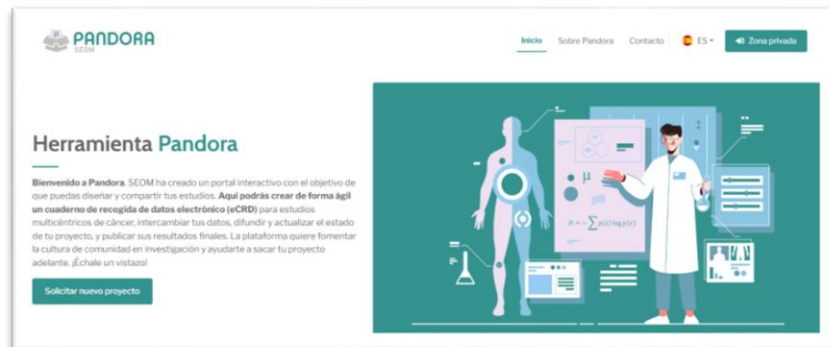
PANDORA
SEOM

Inicio Sobre Pandora Contacto ES Zona privada

Herramienta Pandora

Bienvenido a Pandora. SEOM ha creado un portal interactivo con el objetivo de que puedas diseñar y compartir tus estudios. Aquí podrás crear de forma ágil un cuaderno de recogida de datos electrónico (eCRD) para estudios multicéntricos de cáncer, intercambiar tus datos, difundir y actualizar el estado de tu proyecto, y publicar sus resultados finales. La plataforma quiere fomentar la cultura de comunidad en investigación y ayudarte a sacar tu proyecto adelante. ¡Échale un vistazo!

Solicitar nuevo proyecto

$\mu$

$H = -\sum p(x)\log p(x)$